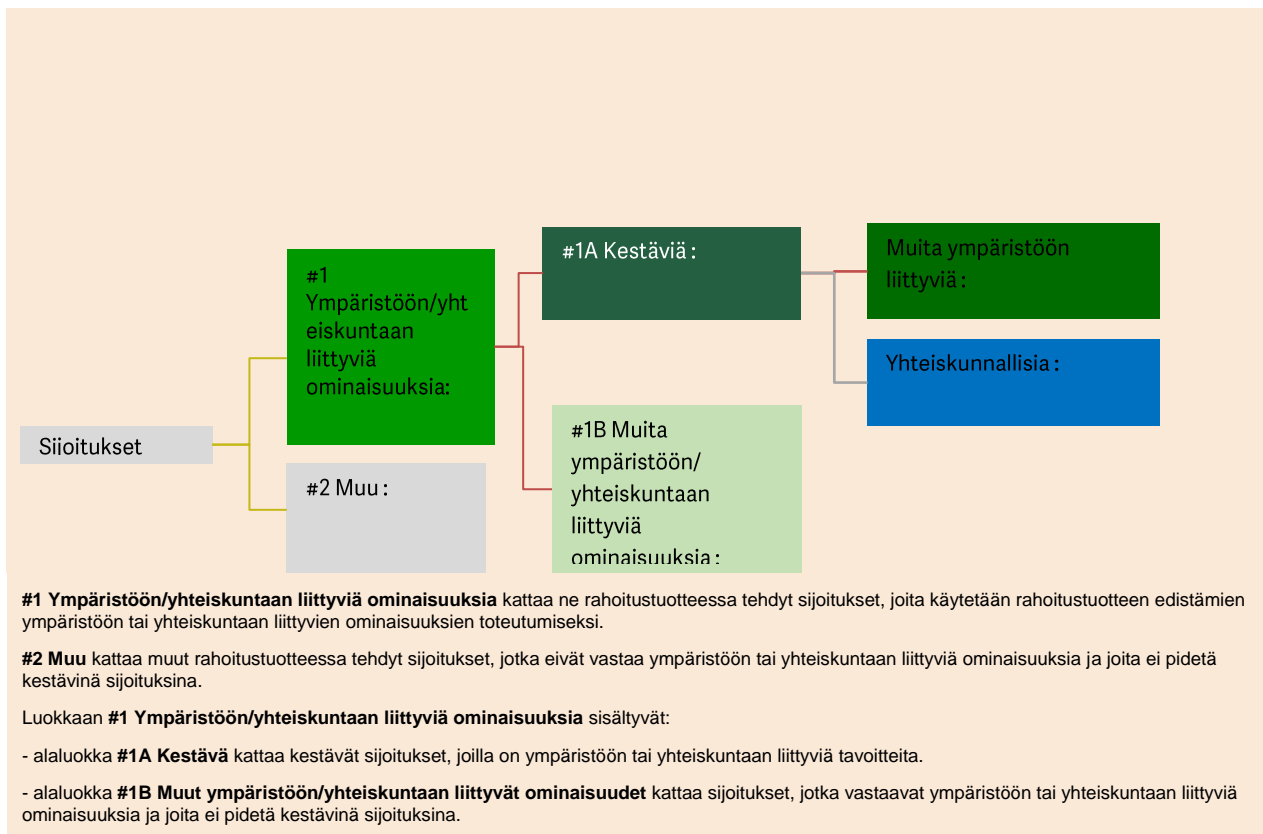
Siioitukset

#1 Ympäristöön/yhteiskuntaan liittyviä ominaisuuksia:

#2 Muu :

#1A Kestäviä :

#1B Muita ympäristöön/ yhteiskuntaan liittyviä ominaisuuksia :

Muita ympäristöön liittyviä :

Yhteiskunnallisia :

**#1 Ympäristöön/yhteiskuntaan liittyviä ominaisuuksia** kattaa ne rahoitustuotteessa tehdyt sijoitukset, joita käytetään rahoitustuotteen edistämien ympäristöön tai yhteiskuntaan liittyvien ominaisuuksien toteutumiseksi.

**#2 Muu** kattaa muut rahoitustuotteessa tehdyt sijoitukset, jotka eivät vastaa ympäristöön tai yhteiskuntaan liittyviä ominaisuuksia ja joita ei pidetä kestävinä sijoituksina.

Luokkaan **#1 Ympäristöön/yhteiskuntaan liittyviä ominaisuuksia** sisältyvät:

- alaluokka **#1A Kestävä** kattaa kestävät sijoitukset, joilla on ympäristöön tai yhteiskuntaan liittyviä tavoitteita.

- alaluokka **#1B Muut ympäristöön/yhteiskuntaan liittyvät ominaisuudet** kattaa sijoitukset, jotka vastaavat ympäristöön tai yhteiskuntaan liittyviä ominaisuuksia ja joita ei pidetä kestävinä sijoituksina.